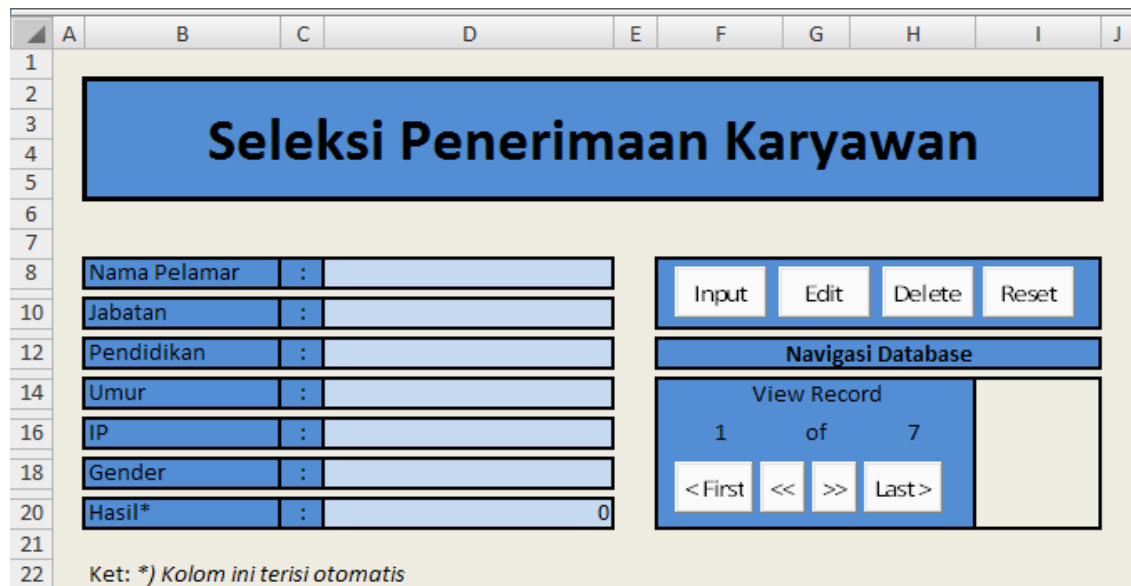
A B C D E F G H I J
1
2
3
4
5
6
7
8
10
12
14
16
18
20
21
22

Seleksi Penerimaan Karyawan

| Nama Pelamar | : | |
|---|---|---|
| Jabatan | : | |
| Pendidikan | : | |
| Umur | : | |
| IP | : | |
| Gender | : | |
| Hasil* | : | 0 |

Input Edit Delete Reset

Navigasi Database

View Record
1 of 7
<First << >> Last>

Ket: *) Kolom ini terisi otomatis